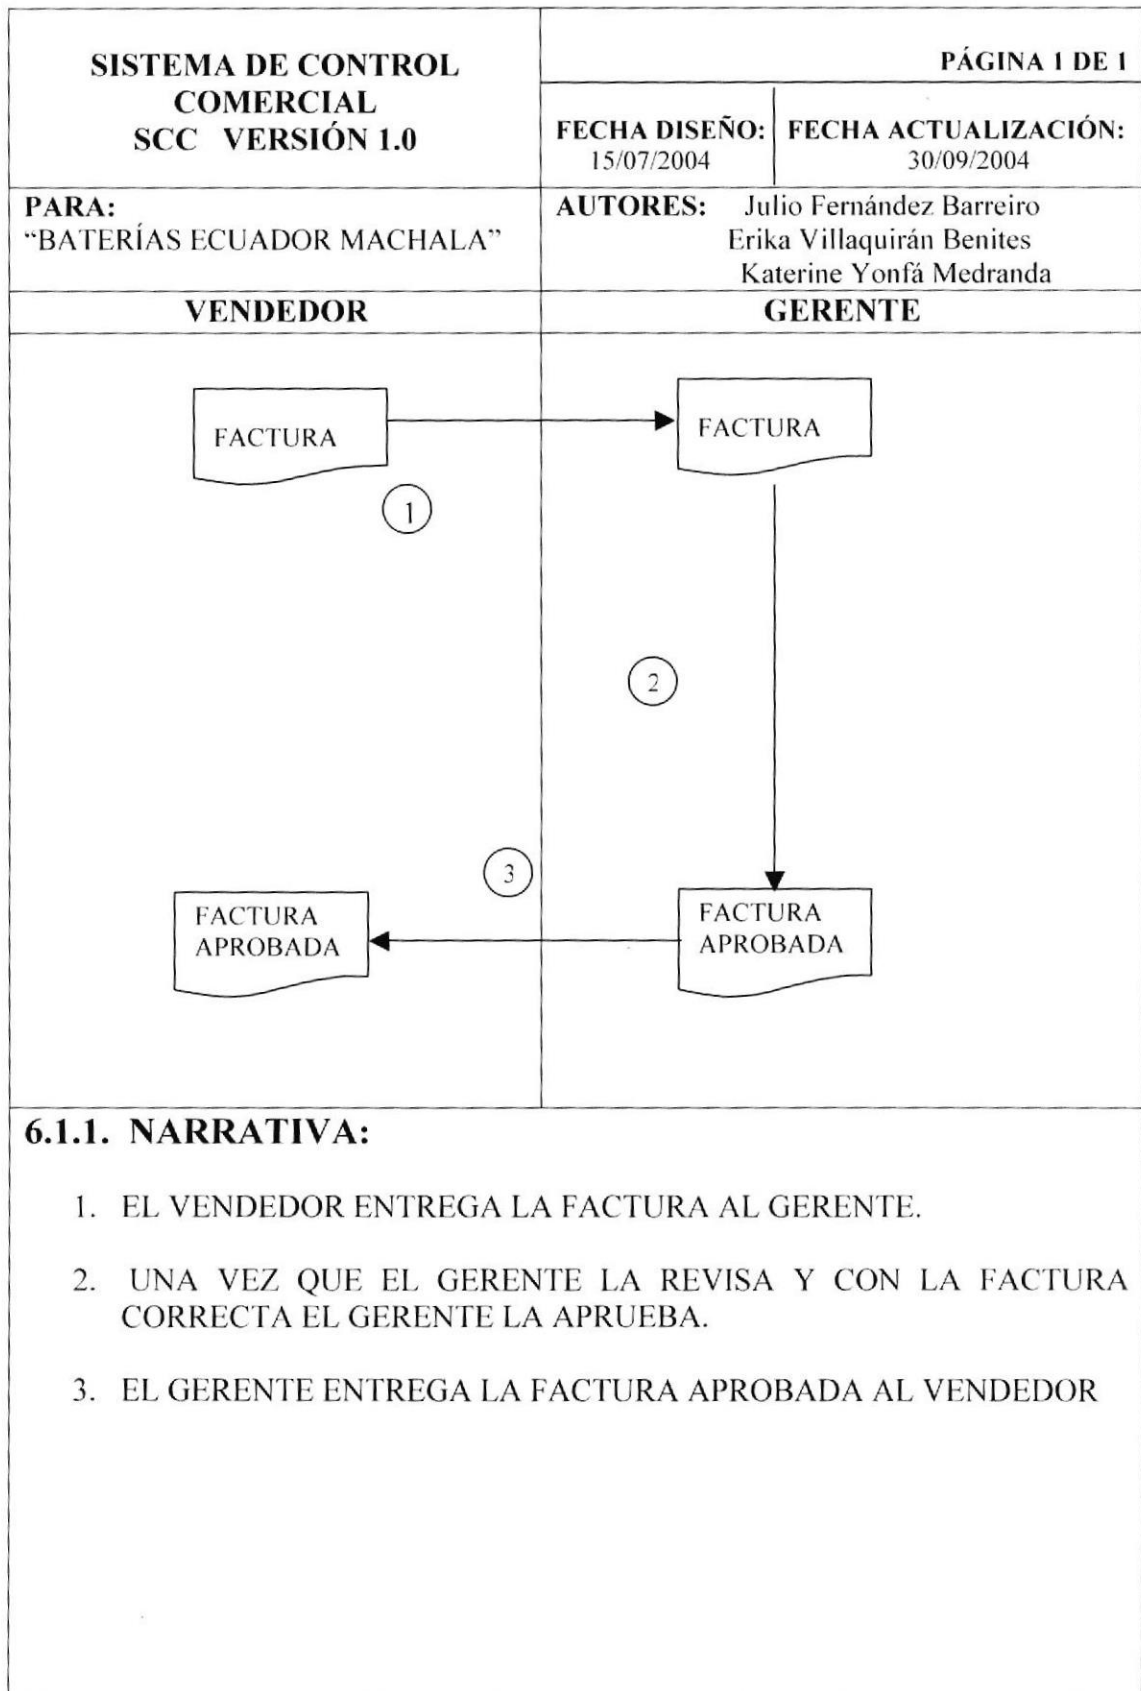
SISTEMA DE CONTROL COMERCIAL
SCC VERSIÓN 1.0

PÁGINA 1 DE 1

FECHA DISEÑO: 15/07/2004

FECHA ACTUALIZACIÓN: 30/09/2004

PARA:
"BATERÍAS ECUADOR MACHALA"

AUTORES: Julio Fernández Barreiro
Erika Villaquirán Benites
Katerine Yonfá Medranda

VENDEDOR

GERENTE

FACTURA

FACTURA

1

2

3

FACTURA APROBADA

FACTURA APROBADA

6.1.1. NARRATIVA:

1. EL VENDEDOR ENTREGA LA FACTURA AL GERENTE.

2. UNA VEZ QUE EL GERENTE LA REVISA Y CON LA FACTURA CORRECTA EL GERENTE LA APRUEBA.

3. EL GERENTE ENTREGA LA FACTURA APROBADA AL VENDEDOR